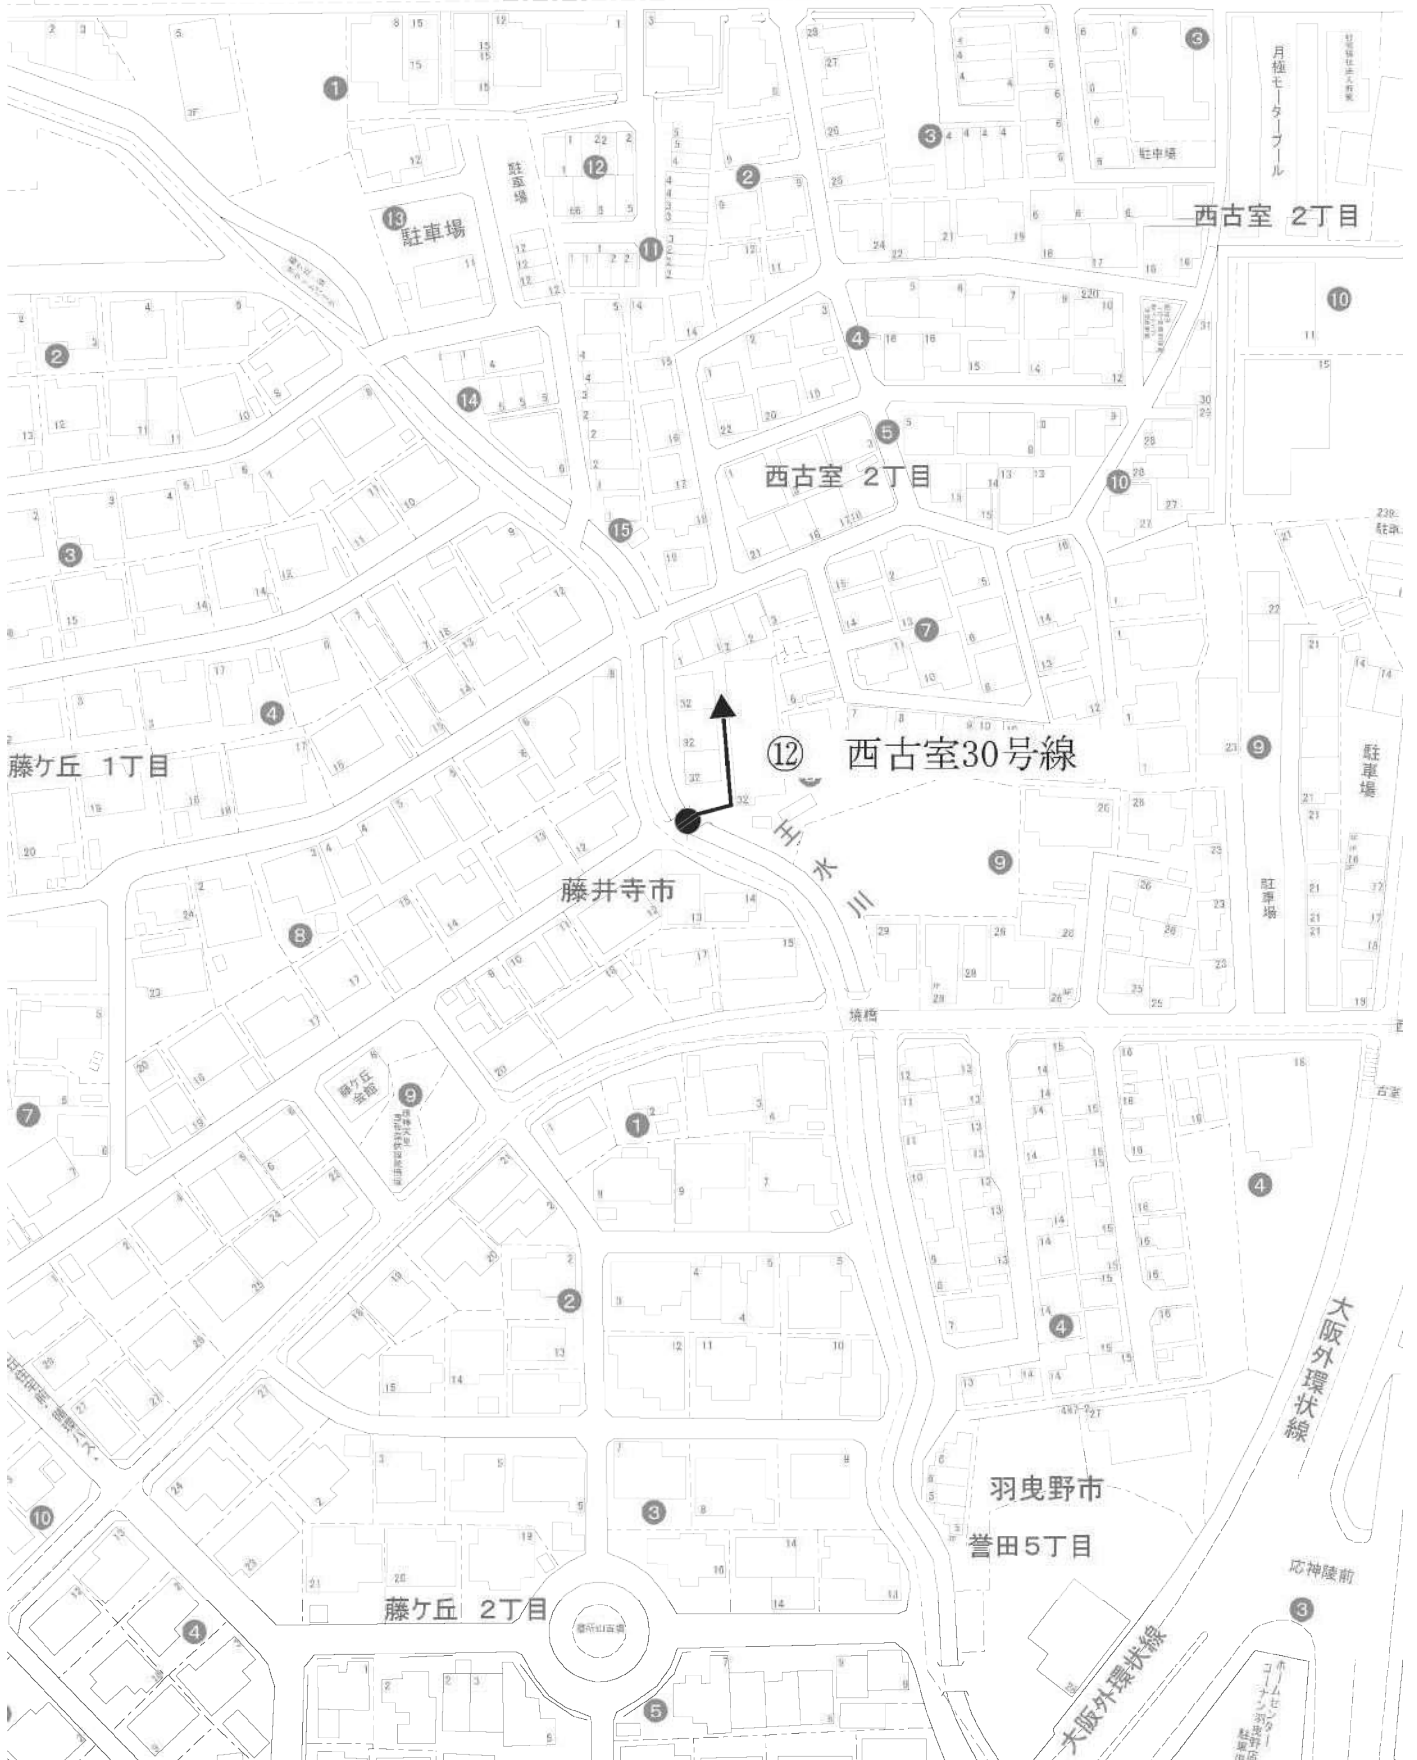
⑫ 西古室30号線

西古室 2丁目

西古室 2丁目

月極モータープール

駐車場

駐車場

駐車場

藤ケ丘 1丁目

藤井寺市

王水川

境橋

藤ケ丘会館

羽曳野市

誉田5丁目

藤ケ丘 2丁目

大阪外環状線

大阪外環状線

応神陵前

駐車場

駐車場

ホームセンターコーナン羽曳野店